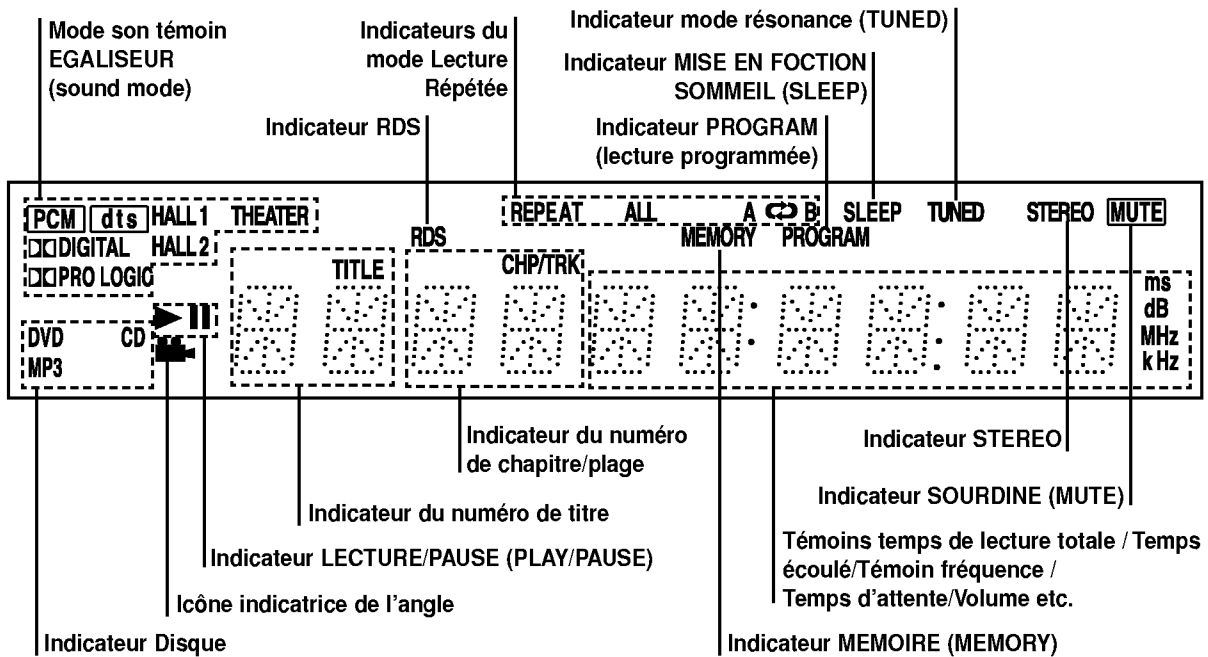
Mode son témoin EGALISEUR (sound mode)

Indicateurs du mode Lecture Répétée

Indicateur mode résonance (TUNED)

Indicateur MISE EN FOCTION SOMMEIL (SLEEP)

Indicateur RDS

Indicateur PROGRAM (lecture programmée)

PCM dts HALL 1 THEATER
DIGITAL HALL 2
PRO LOGIC

RDS

REPEAT ALL A B

MEMORY PROGRAM

SLEEP TUNED STEREO MUTE

TITLE CHP/TRK

DVD CD
MP3

ms
dB
MHz
k Hz

Indicateur du numéro de chapitre/plage

Indicateur STEREO

Indicateur SOURDINE (MUTE)

Indicateur du numéro de titre

Indicateur LECTURE/PAUSE (PLAY/PAUSE)

Témoins temps de lecture totale / Temps écoulé/Témoin fréquence / Temps d'attente/Volume etc.

Icône indicatrice de l'angle

Indicateur Disque

Indicateur MEMOIRE (MEMORY)